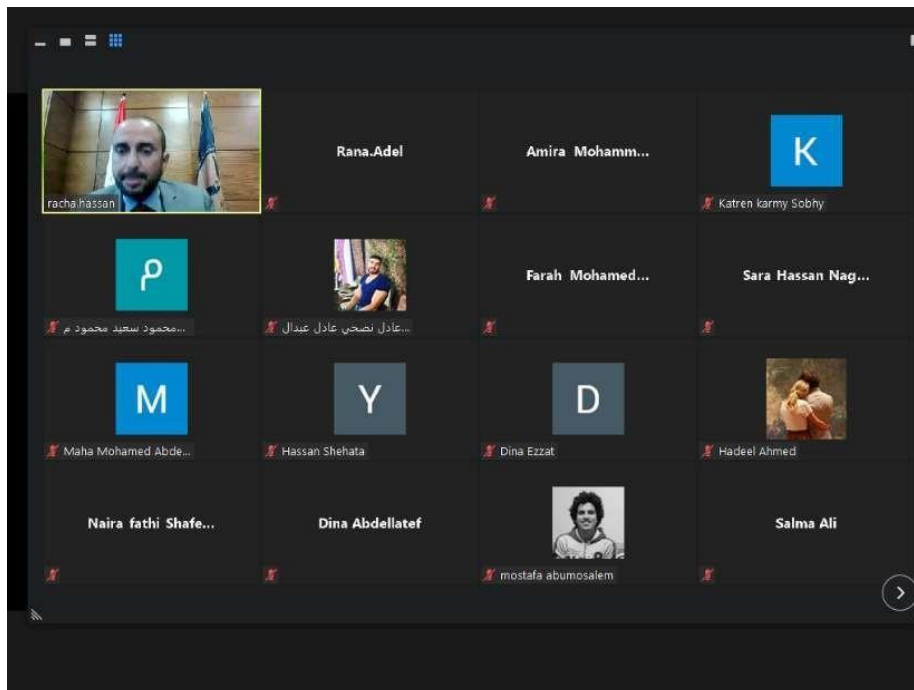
racha.hassan

Rana.Adel

Amira Mohamm...

K

Katren karmy Sobhy

م

محمود سعيد محمود م...

عادل نصحي عادل عبدال...

Farah Mohamed...

Sara Hassan Nag...

M

Maha Mohamed Abde...

Y

Hassan Shehata

D

Dina Ezzat

Hadeel Ahmed

Naira fathi Shafe...

Dina Abdellatef

mostafa abumosalem

Salma Ali